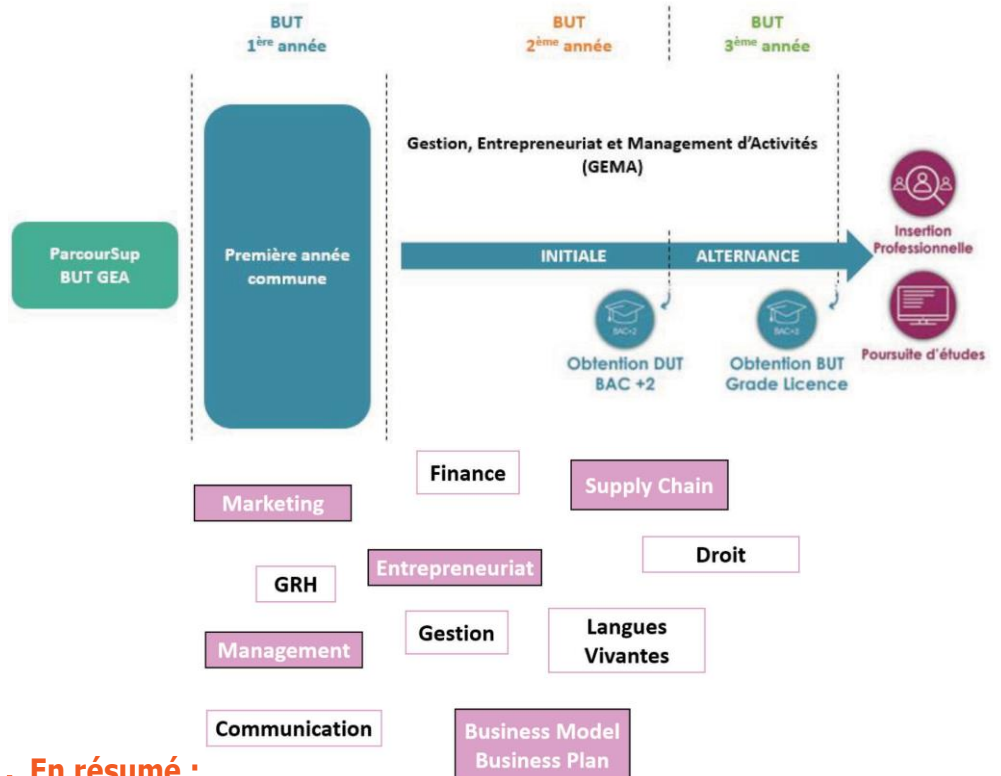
BUT
1$^{ère}$ année

BUT
2$^{ème}$ année

BUT
3$^{ème}$ année

Gestion, Entrepreneuriat et Management d'Activités (GEMA)

ParcourSup
BUT GEA

Première année commune

INITIALE

ALTERNANCE

Insertion Professionnelle

BAC+2

Obtention DUT
BAC +2

BAC+3

Obtention BUT
Grade Licence

Poursuite d'études

Finance

Supply Chain

Marketing

Droit

GRH

Entrepreneuriat

Gestion

Langues Vivantes

Management

Communication

Business Model
Business Plan

. En résumé :